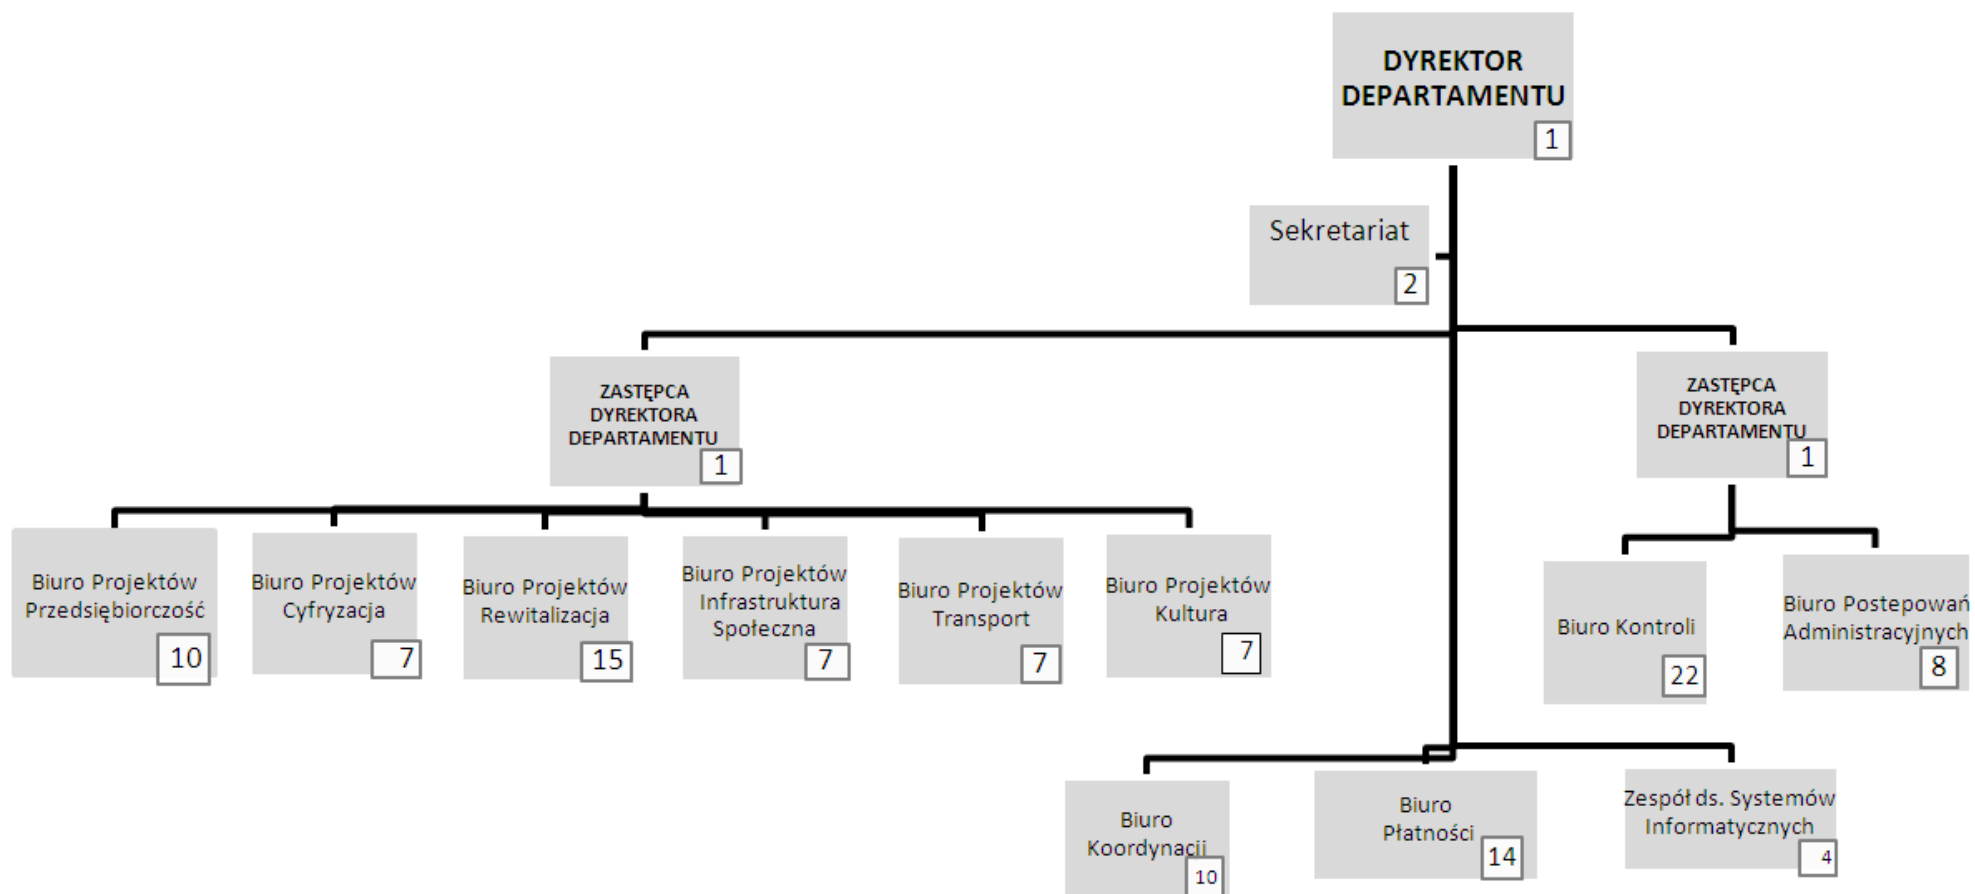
DYREKTOR DEPARTAMENTU
1

Sekretariat
2

ZASTĘPCA DYREKTORA DEPARTAMENTU
1

ZASTĘPCA DYREKTORA DEPARTAMENTU
1

Biuro Projektów Przedsiębiorczość
10

Biuro Projektów Cyfryzacja
7

Biuro Projektów Rewitalizacja
15

Biuro Projektów Infrastruktura Społeczna
7

Biuro Projektów Transport
7

Biuro Projektów Kultura
7

Biuro Kontroli
22

Biuro Postepowań Administracyjnych
8

Biuro Koordynacji
10

Biuro Płatności
14

Zespół ds. Systemów Informatycznych
4